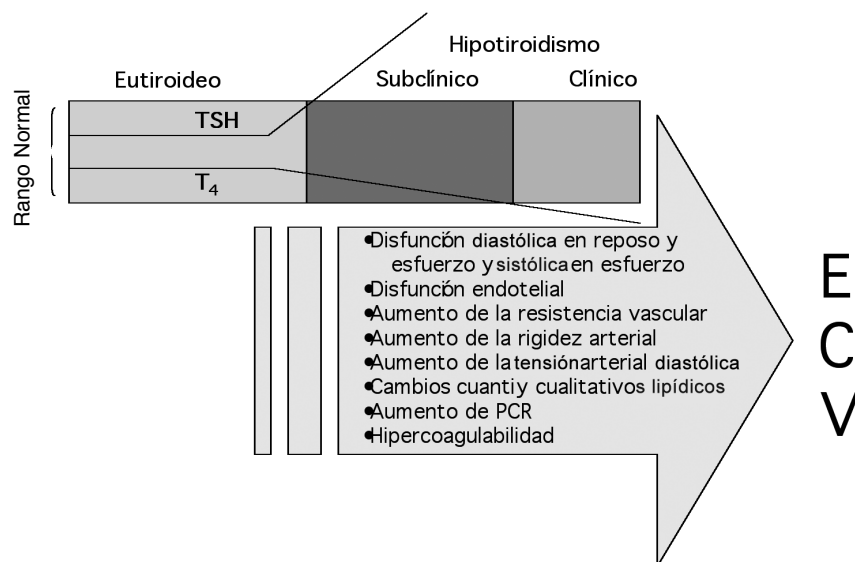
Hipotiroidismo

Eutiroideo

Subclínico

Clínico

Rango Normal

TSH

$T_4$

•Disfunción diastólica en reposo y esfuerzo y sistólica en esfuerzo
•Disfunción endotelial
•Aumento de la resistencia vascular
•Aumento de la rigidez arterial
•Aumento de la tensión arterial diastólica
•Cambios cuanti y cualitativos lipídicos
•Aumento de PCR
•Hipercoagulabilidad

E
C
V